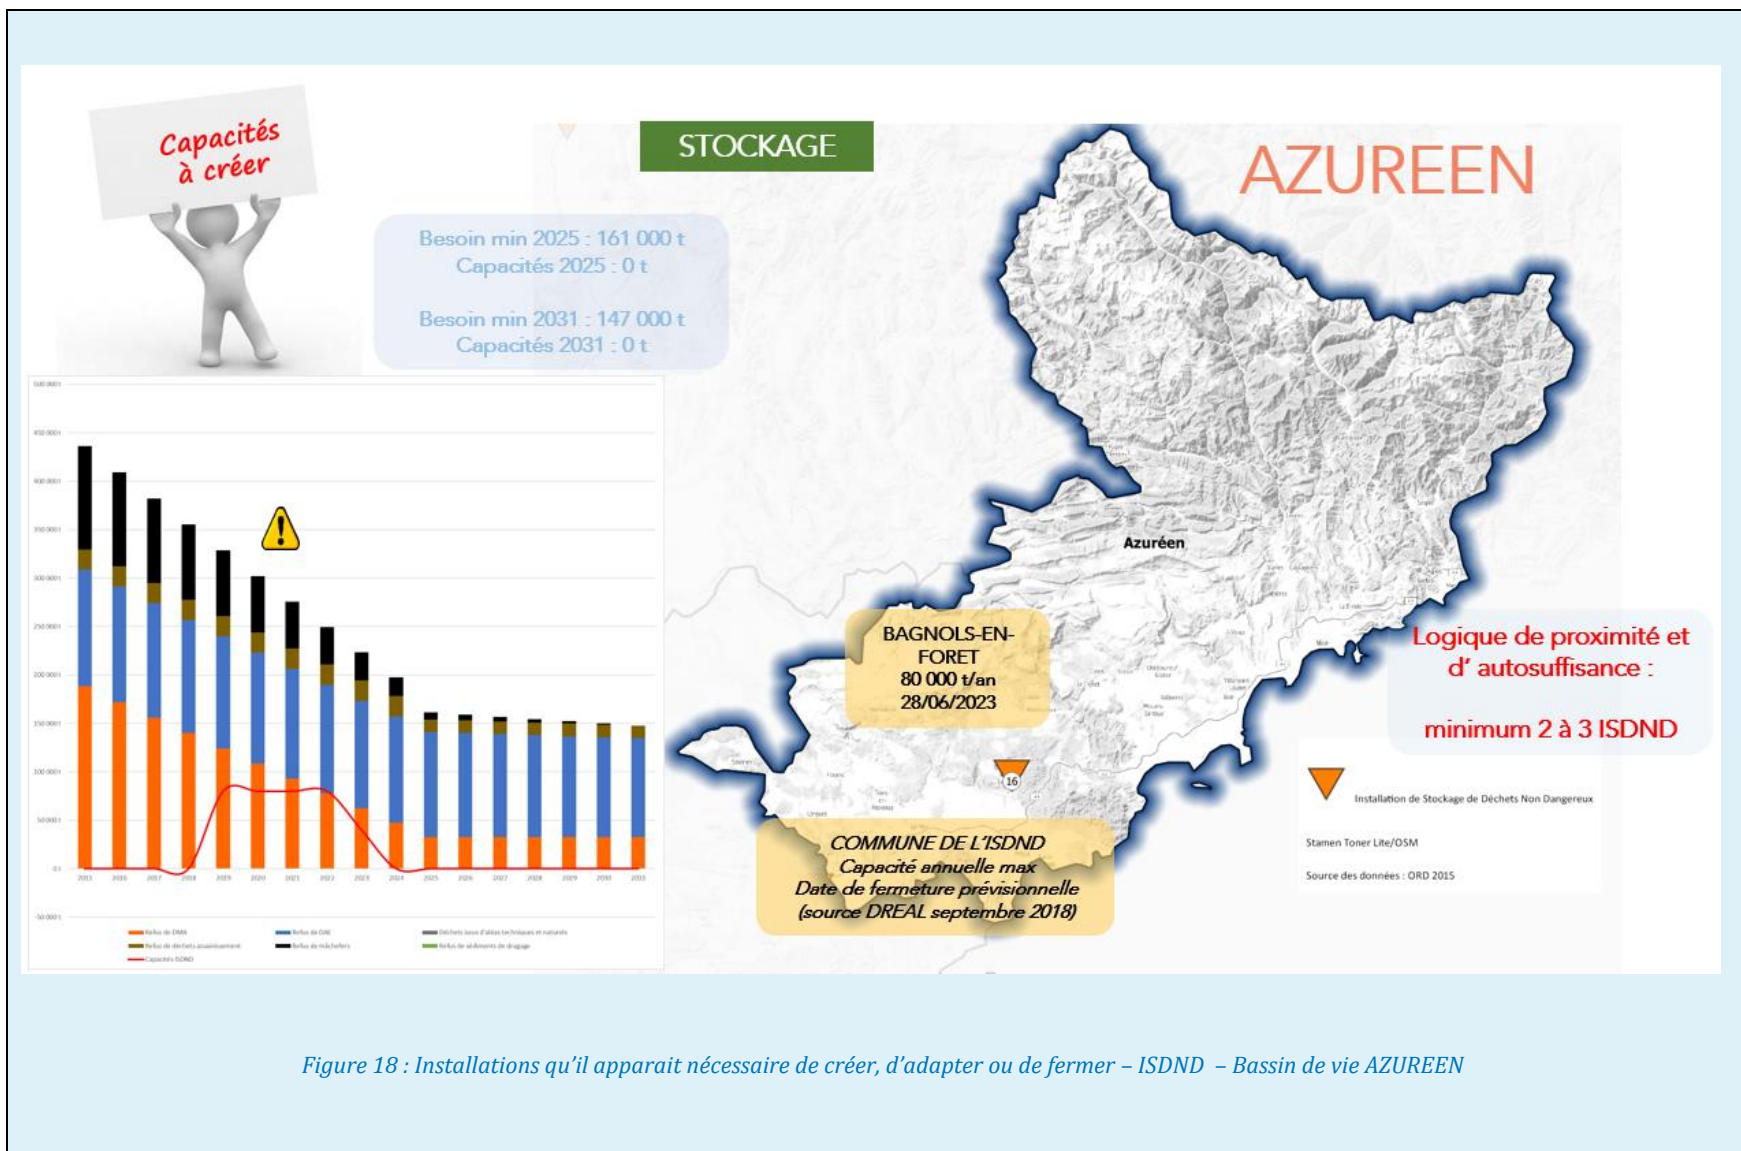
Capacités à créer

STOCKAGE

AZUREEN

Besoin min 2025 : 161 000 t
Capacités 2025 : 0 t

Besoin min 2031 : 147 000 t
Capacités 2031 : 0 t

Azuréen

BAGNOLS-EN-FORET
80 000 t/an
28/06/2023

Logique de proximité et d' autosuffisance :

minimum 2 à 3 ISDND

16

Installation de Stockage de Déchets Non Dangereux

Stamen Toner Lite/OSM

Source des données : ORD 2015

COMMUNE DE L'ISDND
Capacité annuelle max
Date de fermeture prévisionnelle
(source DREAL septembre 2018)

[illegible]

Figure 18 : Installations qu'il apparait nécessaire de créer, d'adapter ou de fermer – ISDND – Bassin de vie AZUREEN